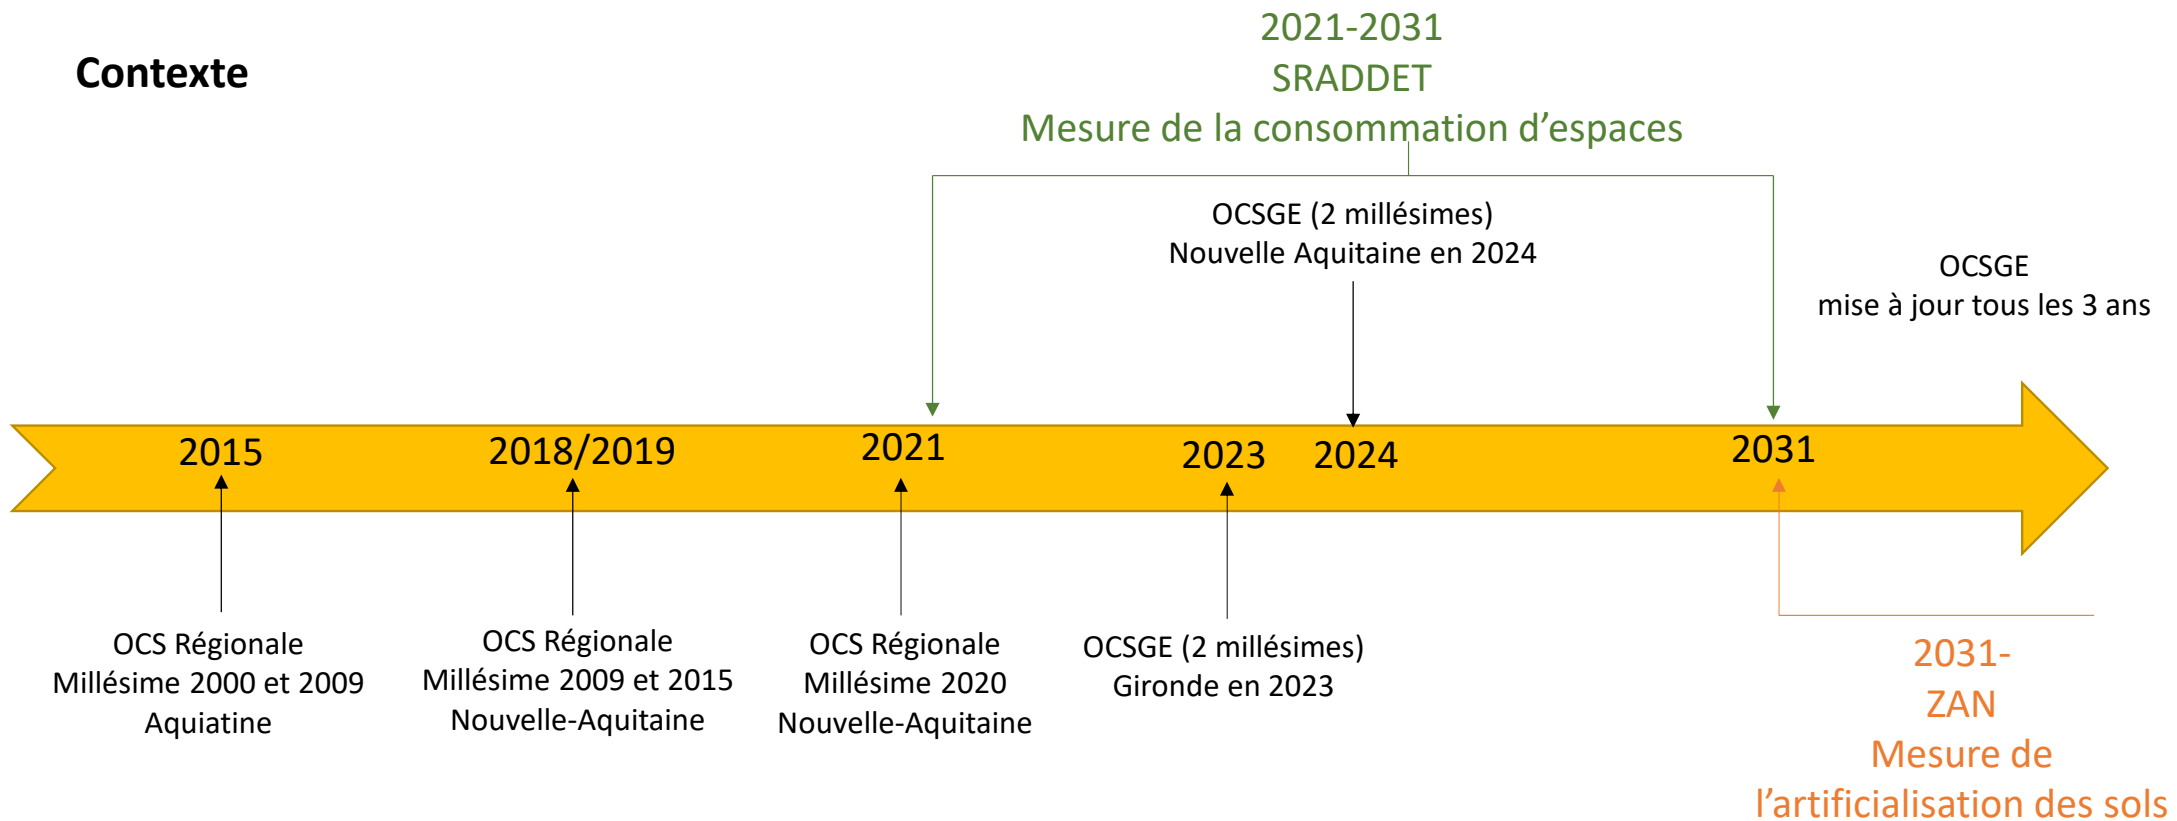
Contexte

2021-2031
SRADDET
Mesure de la consommation d’espaces

OCSGE (2 millésimes)
Nouvelle Aquitaine en 2024

OCSGE
mise à jour tous les 3 ans

2015 2018/2019 2021 2023 2024 2031

OCS Régionale
Millésime 2000 et 2009
Aquiatine

OCS Régionale
Millésime 2009 et 2015
Nouvelle-Aquitaine

OCS Régionale
Millésime 2020
Nouvelle-Aquitaine

OCSGE (2 millésimes)
Gironde en 2023

2031-
ZAN
Mesure de
l’artificialisation des sols